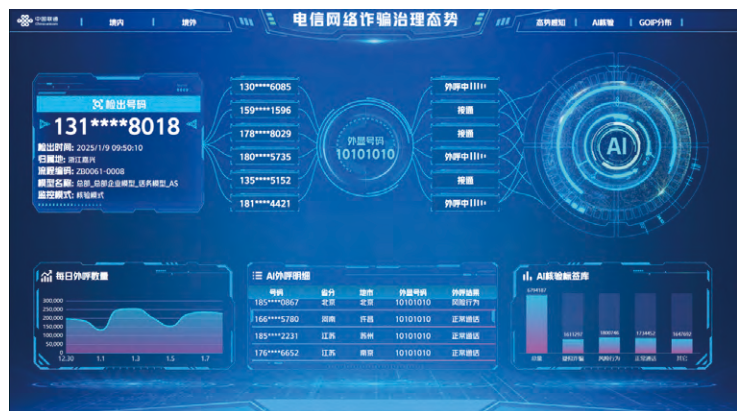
中国联通 China unicom

境内 | 境外

电信网络诈骗治理态势

态势感知 | AI核验 | GOIP分布

检出号码
131****8018
检出时间: 2025/1/9 09:50:10
归属地: 浙江嘉兴
流程编码: ZB0061-0008
模型全名: 总部_总部企业模型_话术模型_AS
监控模式: 核验模式

130****6085
159****1596
178****8029
180****5735
135****5152
181****4421

外显号码
10101010

外呼中
接通
外呼中
外呼中
接通
外呼中

AI

每日外呼数量

300,000
250,000
200,000
150,000
100,000
50,000
0

12.30 1.1 1.3 1.5 1.7

AI外呼明细

| 号码 | 省分 | 地市 | 外显号码 | 外呼结果 |
|---|---|---|---|---|
| 185****0867 | 北京 | 北京 | 10101010 | 风险行为 |
| 166****5780 | 河南 | 许昌 | 10101010 | 正常通话 |
| 185****2231 | 江苏 | 苏州 | 10101010 | 正常通话 |
| 176****6652 | 江苏 | 南京 | 10101010 | 正常通话 |

AI核验标签库

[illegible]
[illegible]
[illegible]
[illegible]
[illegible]

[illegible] 疑似行为 风险行为 正常通话 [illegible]